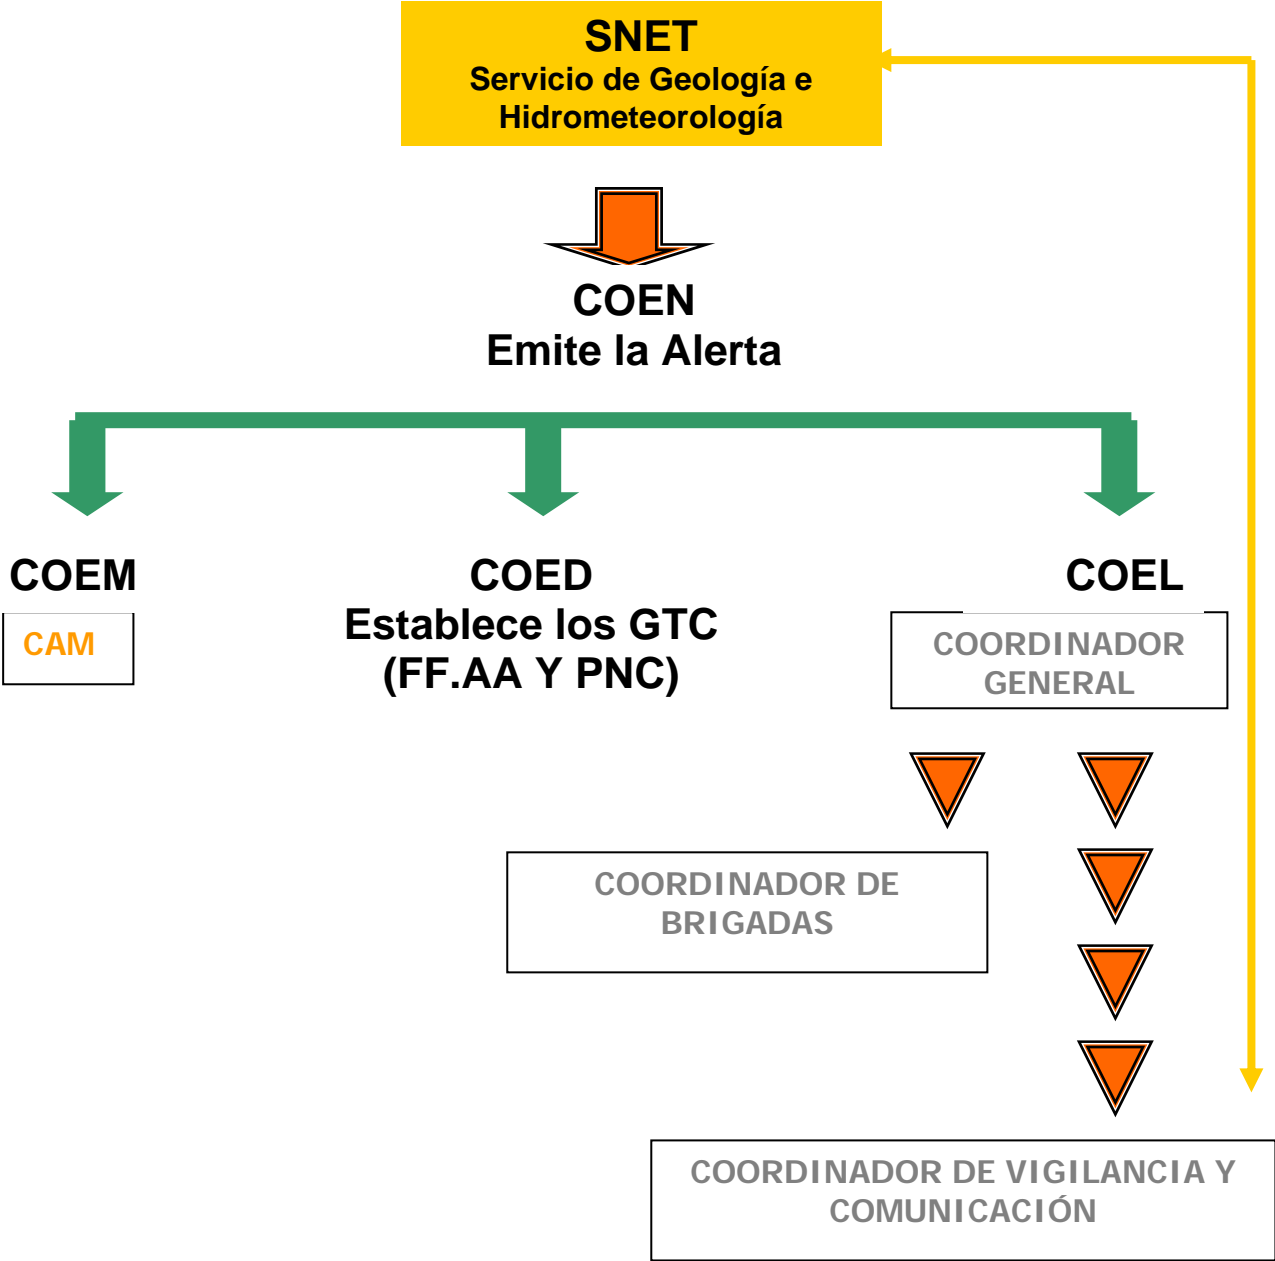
SNET
Servicio de Geología e Hidrometeorología

COEN
Emite la Alerta

COEM

CAM

COED
Establece los GTC
(FF.AA Y PNC)

COEL

COORDINADOR GENERAL

COORDINADOR DE BRIGADAS

COORDINADOR DE VIGILANCIA Y COMUNICACIÓN